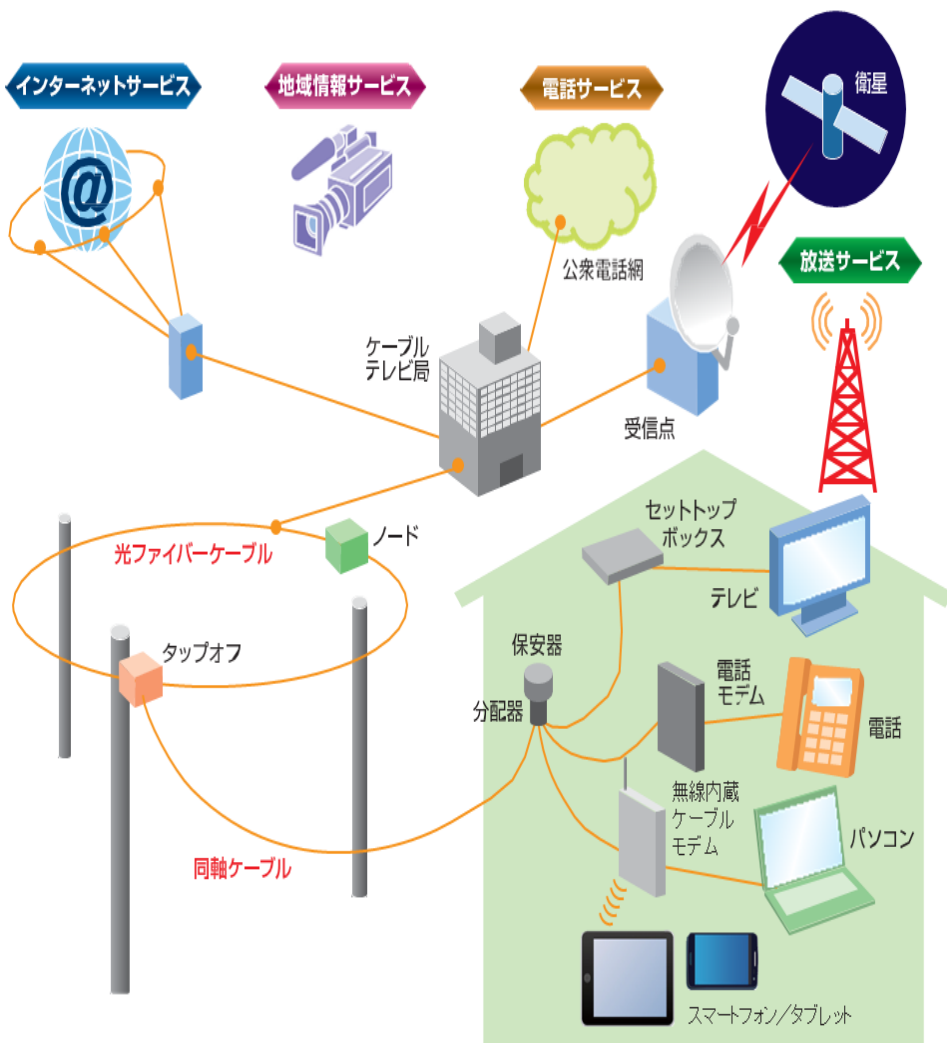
インターネットサービス

地域情報サービス

電話サービス

衛星

放送サービス

@

公衆電話網

ケーブルテレビ局

受信点

セットトップボックス

光ファイバーケーブル

ノード

テレビ

タップオフ

保安器

分配器

電話モデム

電話

無線内蔵ケーブルモデム

パソコン

同軸ケーブル

スマートフォン／タブレット